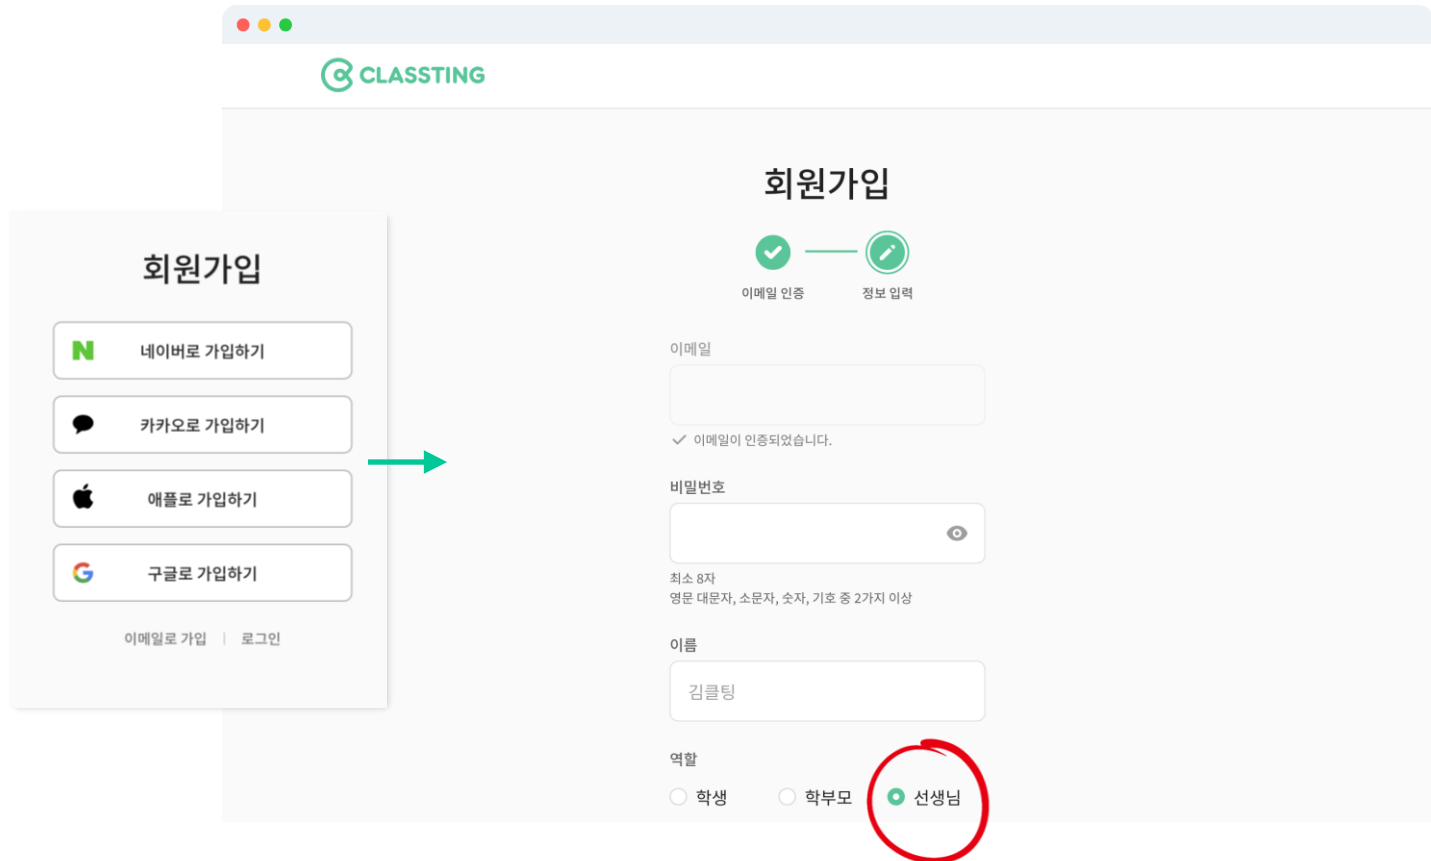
회원가입

N 네이버로 가입하기

카카오로 가입하기

애플로 가입하기

G 구글로 가입하기

이메일로 가입 | 로그인

CLASSTING

회원가입

이메일 인증 정보 입력

이메일

이메일이 인증되었습니다.

비밀번호

최소 8자
영문 대문자, 소문자, 숫자, 기호 중 2가지 이상

이름

김클팅

역할

학생 학부모 선생님